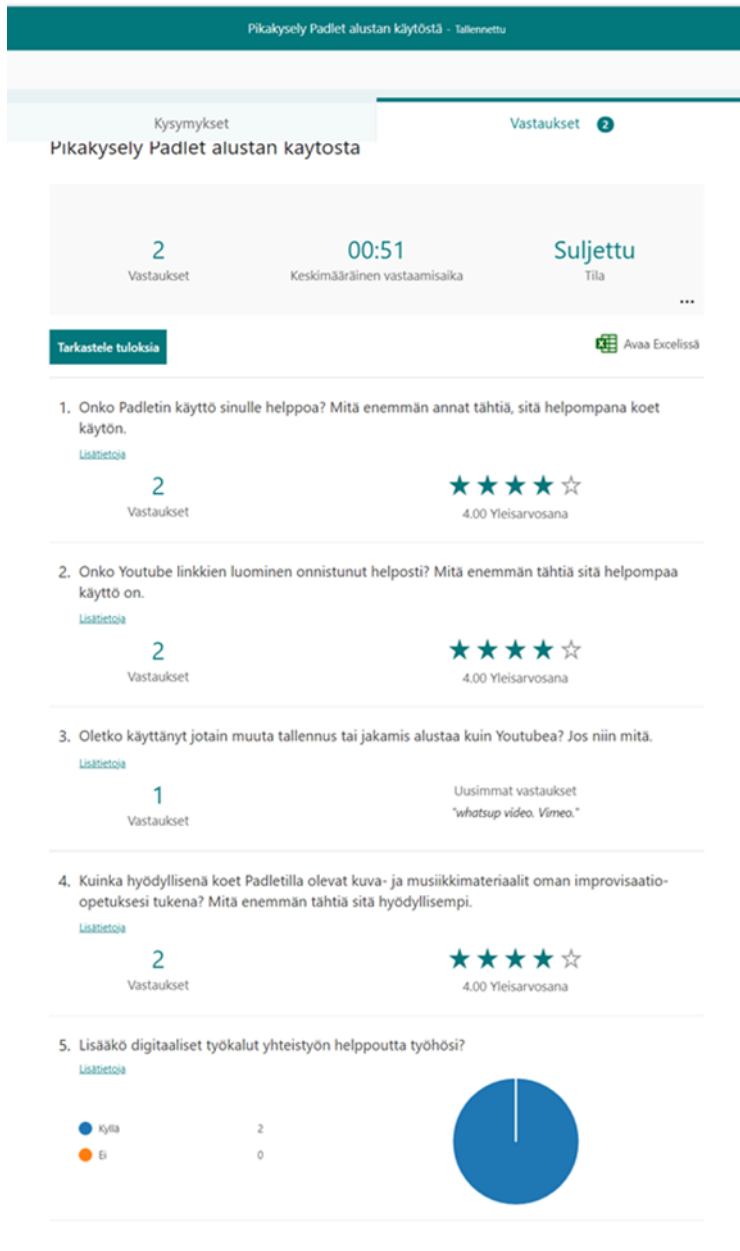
Pikakysely Padlet alustan käytöstä - Tallennettu

Kysymykset

Vastaukset 2

Pikakysely Padlet alustan käytöstä

2
Vastaukset

00:51
Keskimääräinen vastaamisaika

Suljettu
Tila

...

Tarkastele tuloksia

Avaa Excelissä

1. Onko Padletin käyttö sinulle helppoa? Mitä enemmän annat tähtiä, sitä helpompana koet käytön.
Lisätietoja
2
Vastaukset
★★★★☆
4.00 Yleisarvosana

2. Onko Youtube linkkien luominen onnistunut helposti? Mitä enemmän tähtiä sitä helpompaa käyttö on.
Lisätietoja
2
Vastaukset
★★★★☆
4.00 Yleisarvosana

3. Oletko käyttänyt jotain muuta tallennus tai jakamis alustaa kuin Youtubea? Jos niin mitä.
Lisätietoja
1
Vastaukset
Uusimmat vastaukset
"whatsup video. Vimeo."

4. Kuinka hyödyllisenä koet Padletilla olevat kuva- ja musiikkimateriaalit oman improvisaatio-opetuksesi tukena? Mitä enemmän tähtiä sitä hyödyllisempi.
Lisätietoja
2
Vastaukset
★★★★☆
4.00 Yleisarvosana

5. Lisääkö digitaaliset työkalut yhteistyön helppoutta työhösi?
Lisätietoja

Kyllä 2
Ei 0